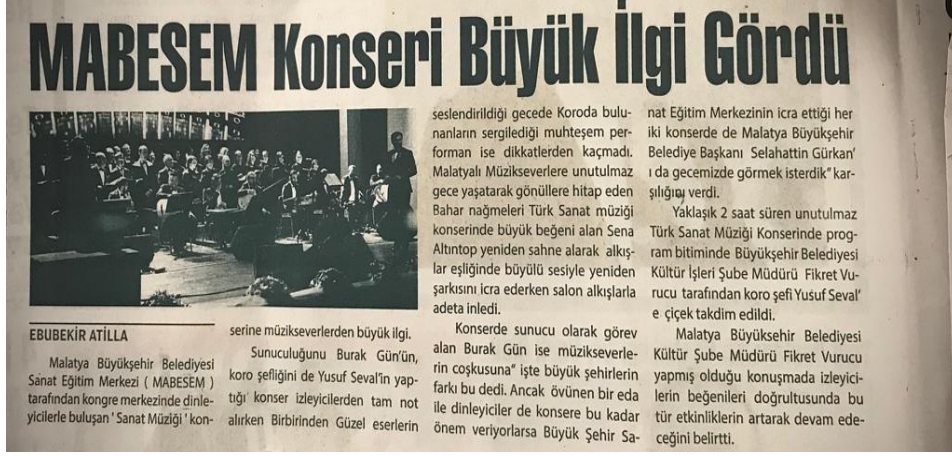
MABESEM Konseri Büyük İlgi Gördü

EBUBEKİR ATİLLA

Malatya Büyükşehir Belediyesi Sanat Eğitim Merkezi ( MABESEM ) tarafından kongre merkezinde dinleyicilerle buluşan ' Sanat Müziği ' konserine müzikseverlerden büyük ilgi.

Sunuculuğunu Burak Gün'ün, koro şefliğini de Yusuf Seval'in yaptığı konser izleyicilerden tam not alırken Birbirinden Güzel eserlerin seslendirildiği gecede Koroda bulunanların sergilediği muhteşem performan ise dikkatlerden kaçmadı. Malatyalı Müzikseverlere unutulmaz gece yaşatarak gönüllere hitap eden Bahar nağmeleri Türk Sanat müziği konserinde büyük beğeni alan Sena Altıntop yeniden sahne alarak alkışlar eşliğinde büyülü sesiyle yeniden şarkısını icra ederken salon alkışlarla adeta inledi.

Konserde sunucu olarak görev alan Burak Gün ise müzikseverlerin coşkusuna" işte büyük şehirlerin farkı bu dedi. Ancak övünen bir ede ile dinleyiciler de konsere bu kadar önem veriyorlarsa Büyük Şehir Sanat Eğitim Merkezinin icra ettiği her iki konserde de Malatya Büyükşehir Belediye Başkanı Selahattin Gürkan' ı da gecemizde görmek isterdik" karşılığını verdi.

Yaklaşık 2 saat süren unutulmaz Türk Sanat Müziği Konserinde program bitiminde Büyükşehir Belediyesi Kültür İşleri Şube Müdürü Fikret Vurucu tarafından koro şefi Yusuf Seval' e çiçek takdim edildi.

Malatya Büyükşehir Belediyesi Kültür Şube Müdürü Fikret Vurucu yapmış olduğu konuşmada izleyicilerin beğenileri doğrultusunda bu tür etkinliklerin artarak devam edeceğini belirtti.